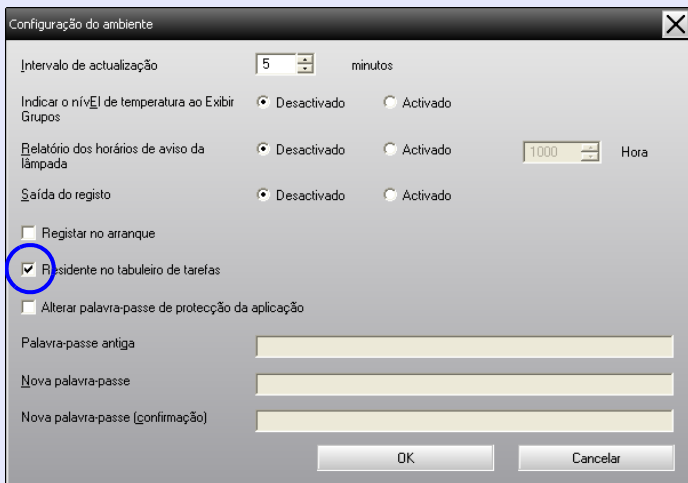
Configuração do ambiente

Intervalo de actualização 5 minutos

Indicar o nívEl de temperatura ao Exibir Grupos Desactivado Activado

Relatório dos horários de aviso da lâmpada Desactivado Activado 1000 Hora

Saída do registo Desactivado Activado

Registar no arranque

Residente no tabuleiro de tarefas

Alterar palavra-passe de protecção da aplicação

Palavra-passe antiga

Nova palavra-passe

Nova palavra-passe (confirmação)

OK Cancelar